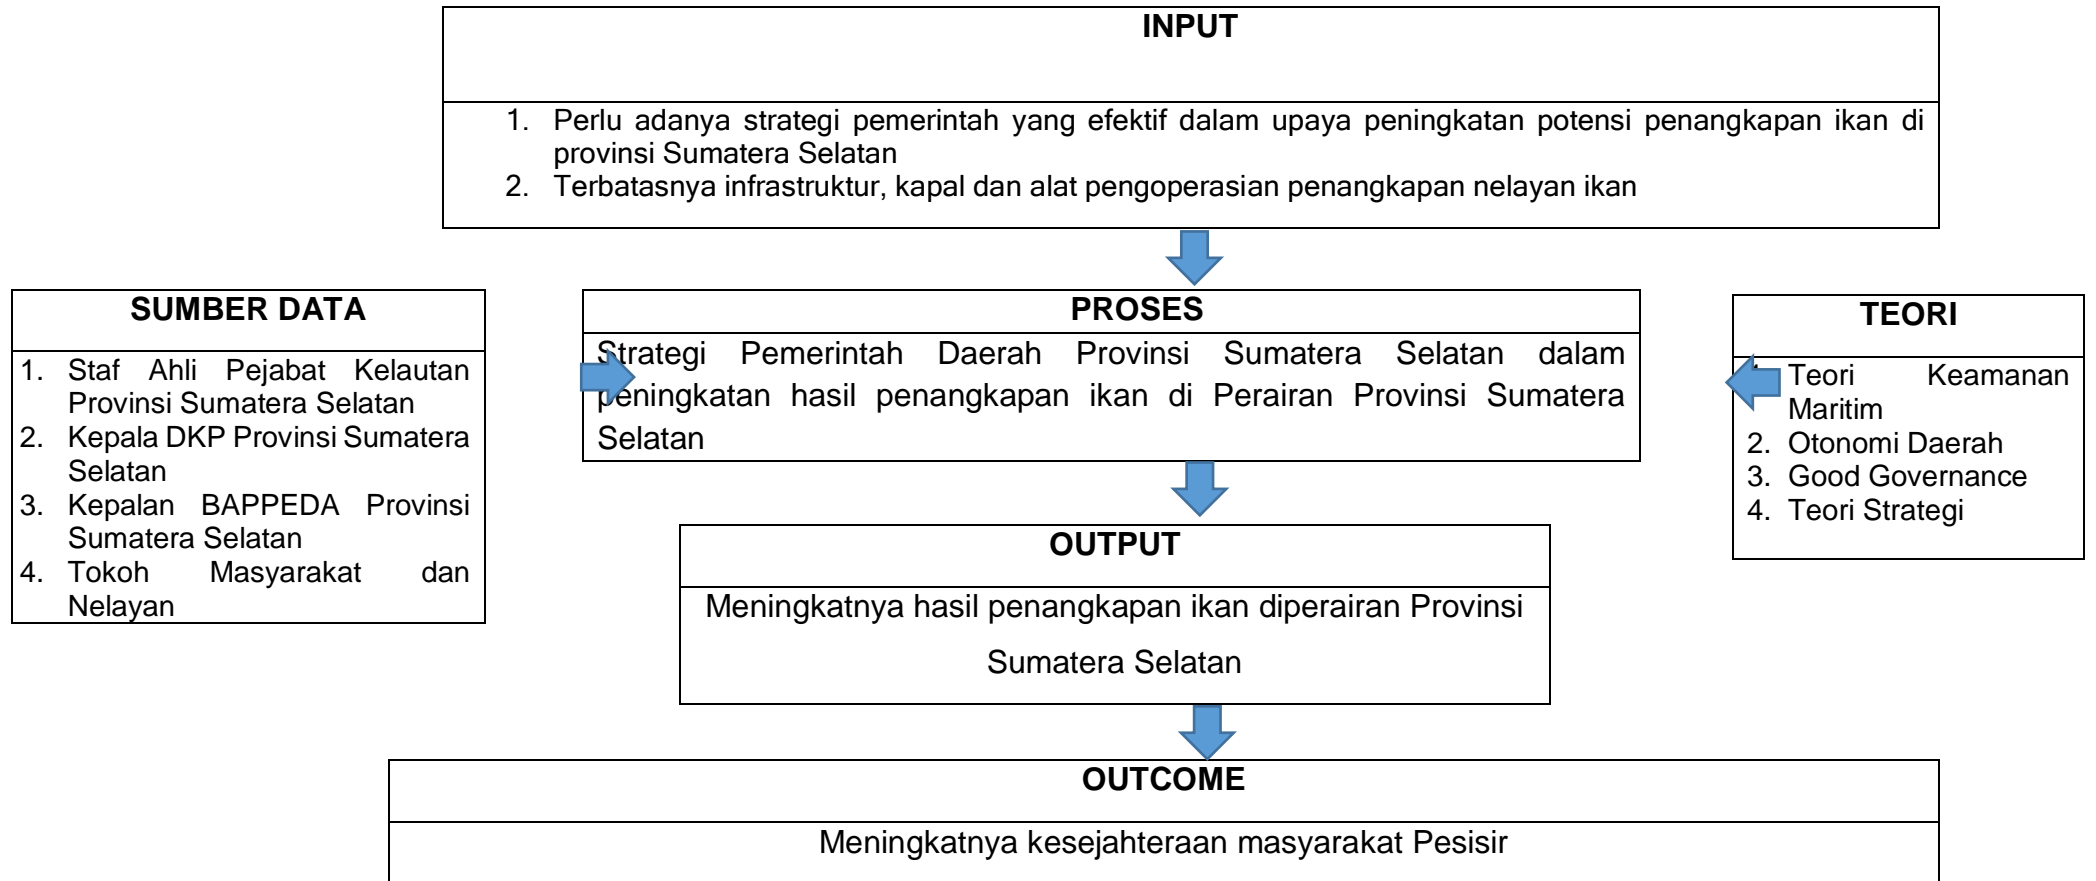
INPUT

1. Perlu adanya strategi pemerintah yang efektif dalam upaya peningkatan potensi penangkapan ikan di provinsi Sumatera Selatan
2. Terbatasnya infrastruktur, kapal dan alat pengoperasian penangkapan nelayan ikan

SUMBER DATA

1. Staf Ahli Pejabat Kelautan Provinsi Sumatera Selatan
2. Kepala DKP Provinsi Sumatera Selatan
3. Kepalan BAPPEDA Provinsi Sumatera Selatan
4. Tokoh Masyarakat dan Nelayan

PROSES

Strategi Pemerintah Daerah Provinsi Sumatera Selatan dalam peningkatan hasil penangkapan ikan di Perairan Provinsi Sumatera Selatan

TEORI

1. Teori Keamanan Maritim
2. Otonomi Daerah
3. Good Governance
4. Teori Strategi

OUTPUT

Meningkatnya hasil penangkapan ikan diperairan Provinsi Sumatera Selatan

OUTCOME

Meningkatnya kesejahteraan masyarakat Pesisir